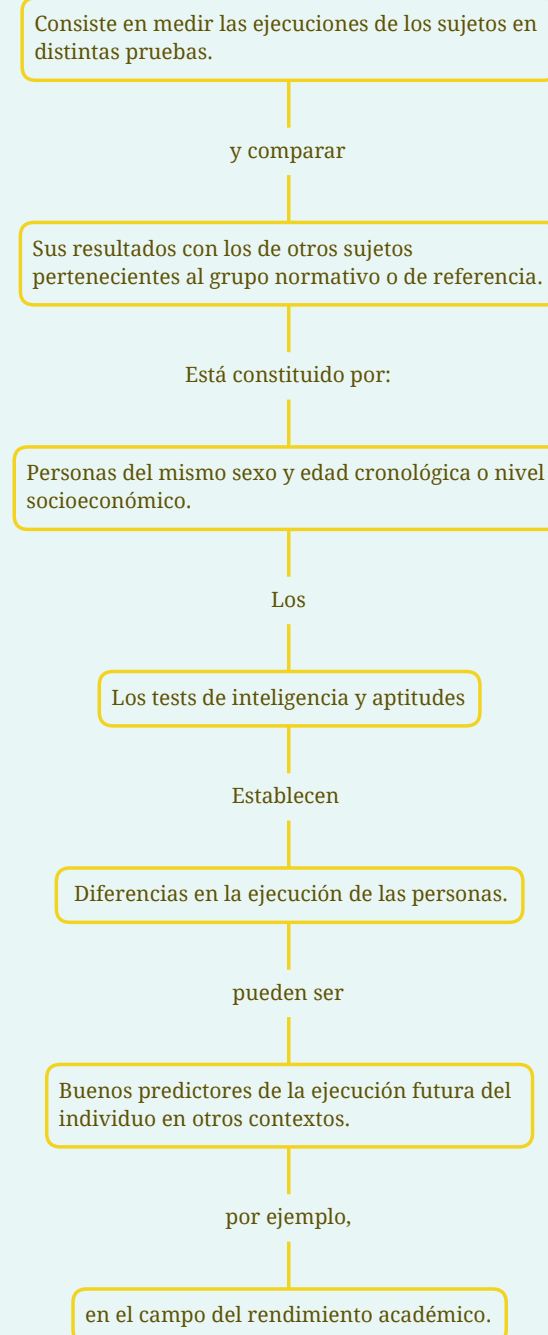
Consiste en medir las ejecuciones de los sujetos en distintas pruebas.

y comparar

Sus resultados con los de otros sujetos pertenecientes al grupo normativo o de referencia.

Está constituido por:

Personas del mismo sexo y edad cronológica o nivel socioeconómico.

Los

Los tests de inteligencia y aptitudes

Establecen

Diferencias en la ejecución de las personas.

pueden ser

Buenos predictores de la ejecución futura del individuo en otros contextos.

por ejemplo,

en el campo del rendimiento académico.